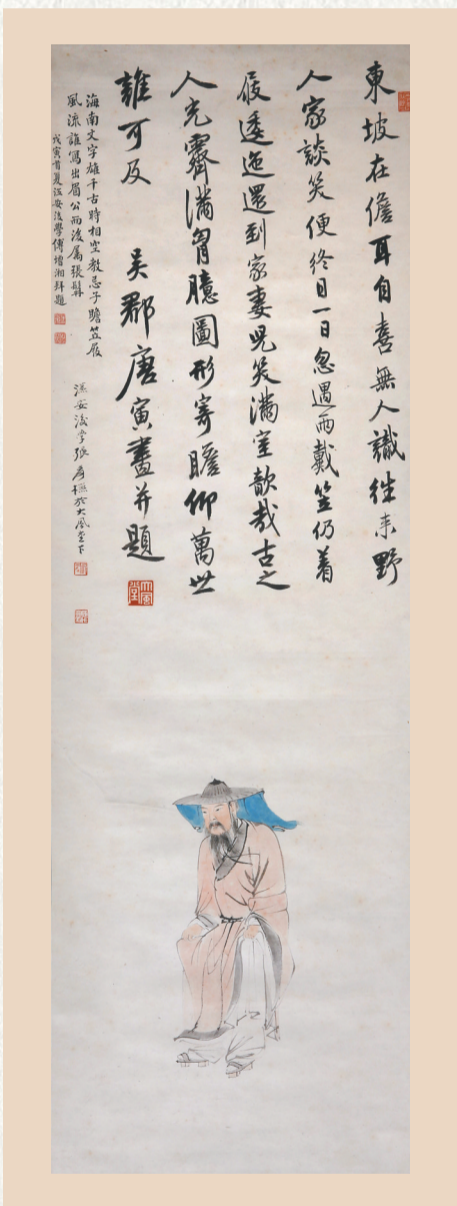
東坡在儋耳自喜無人識往来野人家談笑便終日一日忽遇雨戴笠仍着屐逶迤還到家妻兒笑滿室歎哉古之人光霽滿胷臆圖形寄瞻仰萬世誰可及

吳郡唐寅畫并題

海南文字雄千古時相空教息子瞻笠屐風流誰寫出留公雨後屬張翁

戊寅夏江安后學傅增湘拜題

江安后學張

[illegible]